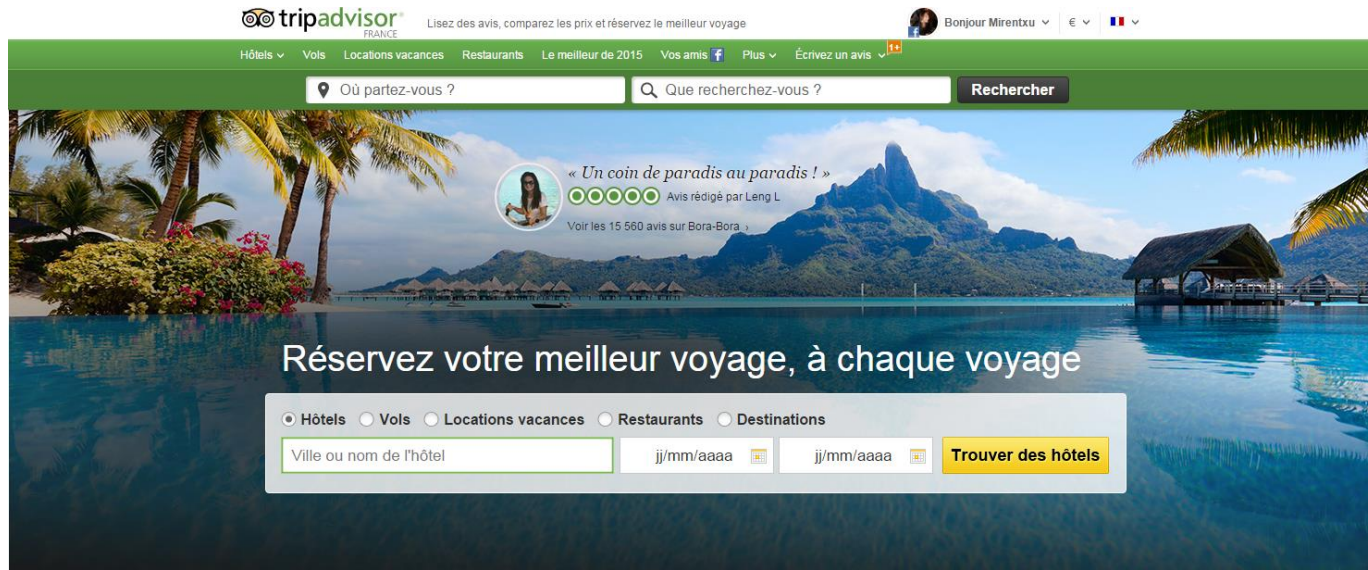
tripadvisor FRANCE
Lisez des avis, comparez les prix et réservez le meilleur voyage
Bonjour Mirentxu € 

Hôtels Vols Locations vacances Restaurants Le meilleur de 2015 Vos amis f Plus Écrivez un avis 1+

Où partez-vous ?
Que recherchez-vous ?
Rechercher

« Un coin de paradis au paradis ! »
Avis rédigé par Leng L
Voir les 15 560 avis sur Bora-Bora ›

Réservez votre meilleur voyage, à chaque voyage

Hôtels Vols Locations vacances Restaurants Destinations
Ville ou nom de l'hôtel
jj/mm/aaaa
jj/mm/aaaa
Trouver des hôtels